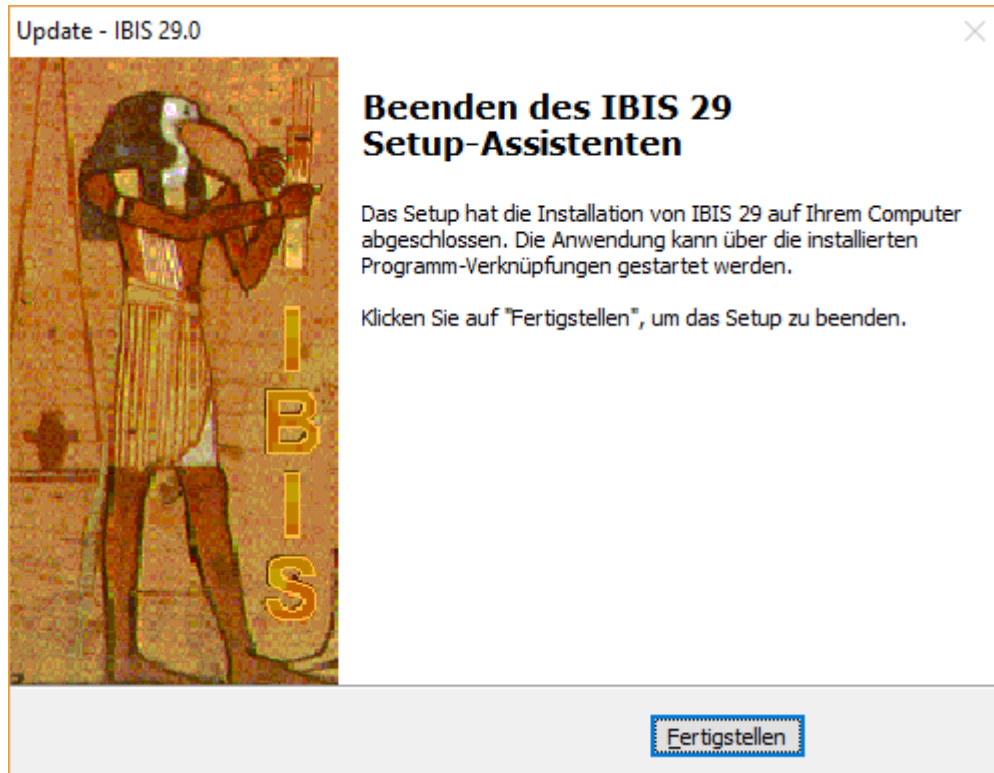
Update - IBIS 29.0

IBIS

Beenden des IBIS 29 Setup-Assistenten

Das Setup hat die Installation von IBIS 29 auf Ihrem Computer abgeschlossen. Die Anwendung kann über die installierten Programm-Verknüpfungen gestartet werden.

Klicken Sie auf "Fertigstellen", um das Setup zu beenden.

Fertigstellen